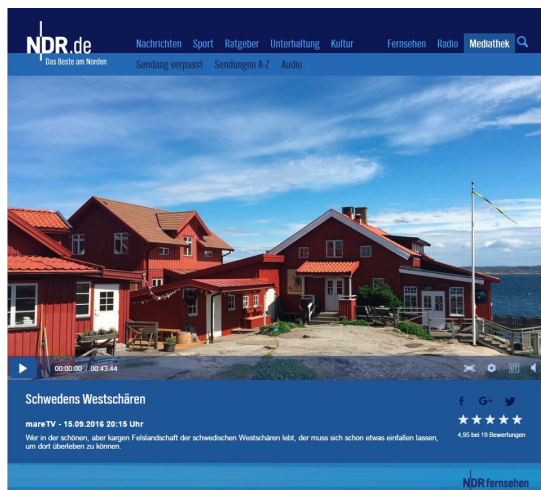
NDR.de
Das Beste am Norden

Nachrichten Sport Ratgeber Unterhaltung Kultur Fernsehen Radio Mediathek

Sendung verpasst Sendungen A-Z Audio

00:00:00 / 00:43:44

Schwedens Westschären

mareTV - 15.09.2016 20:15 Uhr

Wer in der schönen, aber kargen Felslandschaft der schwedischen Westschären lebt, der muss sich schon etwas einfallen lassen, um dort überleben zu können.

f G+

★★★★★
4,95 bei 19 Bewertungen

NDR fernsehen